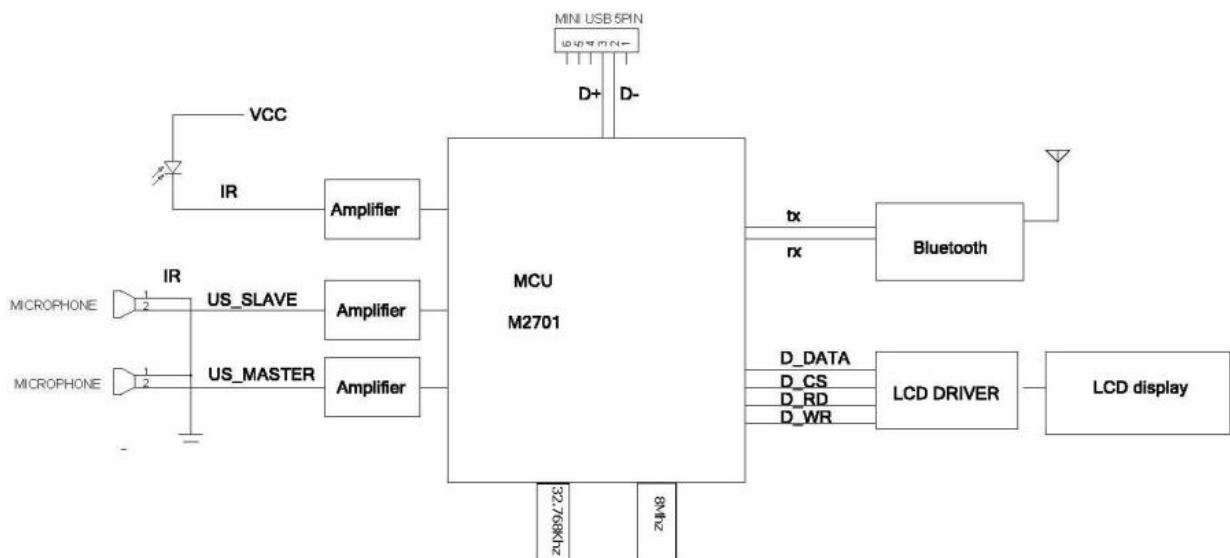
MINI USB 5PIN
6 5 4 3 2 1
D+ D-
VCC
IR
Amplifier
MCU
M2701
tx
rx
Bluetooth
IR
MICROPHONE 1 2
US_SLAVE
Amplifier
MICROPHONE 1 2
US_MASTER
Amplifier
D_DATA
D_CS
D_RD
D_WR
LCD DRIVER
LCD display
32.768Khz
8Mhz